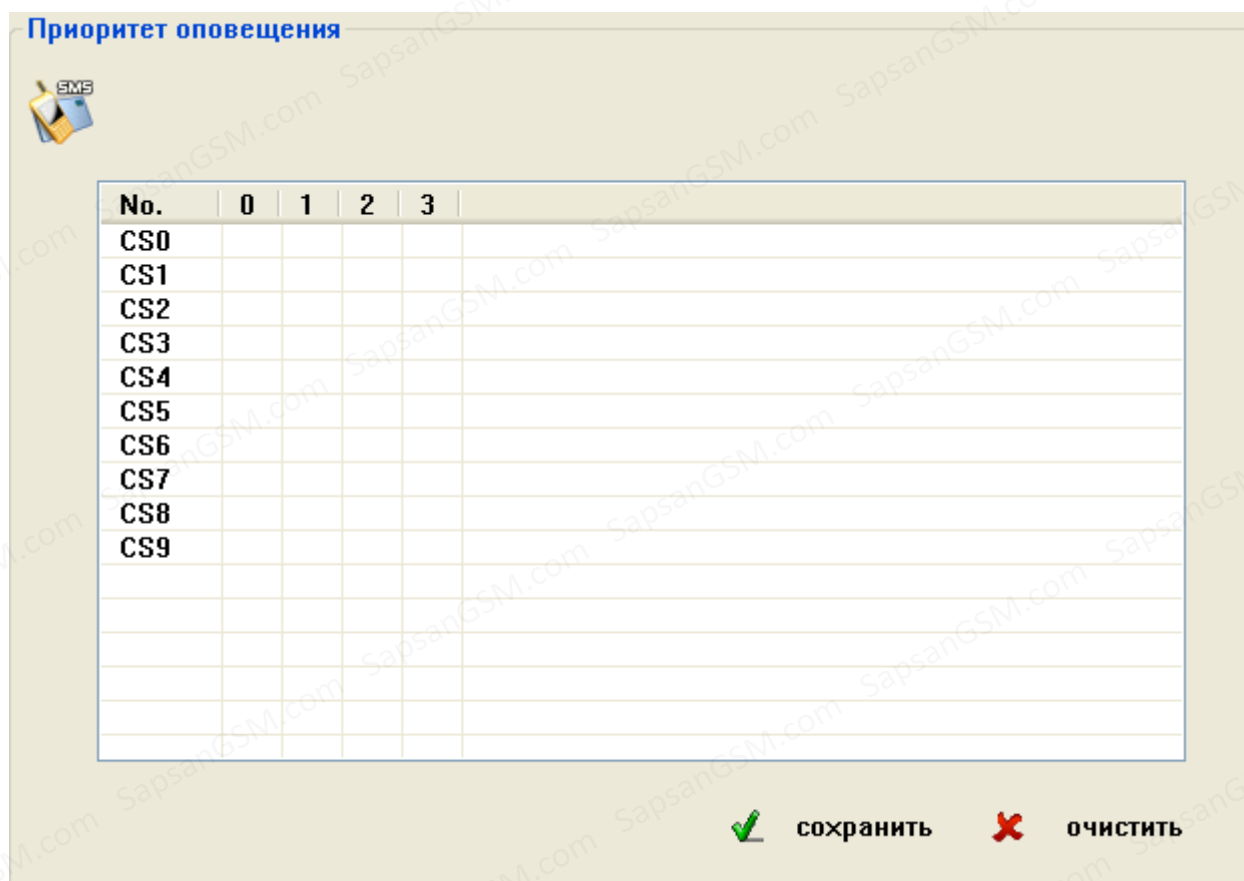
Приоритет оповещения

SMS

| No. | 0 | 1 | 2 | 3 |
|---|---|---|---|---|
| CS0 | | | | |
| CS1 | | | | |
| CS2 | | | | |
| CS3 | | | | |
| CS4 | | | | |
| CS5 | | | | |
| CS6 | | | | |
| CS7 | | | | |
| CS8 | | | | |
| CS9 | | | | |

сохранить очистить

SapsanGSM.com